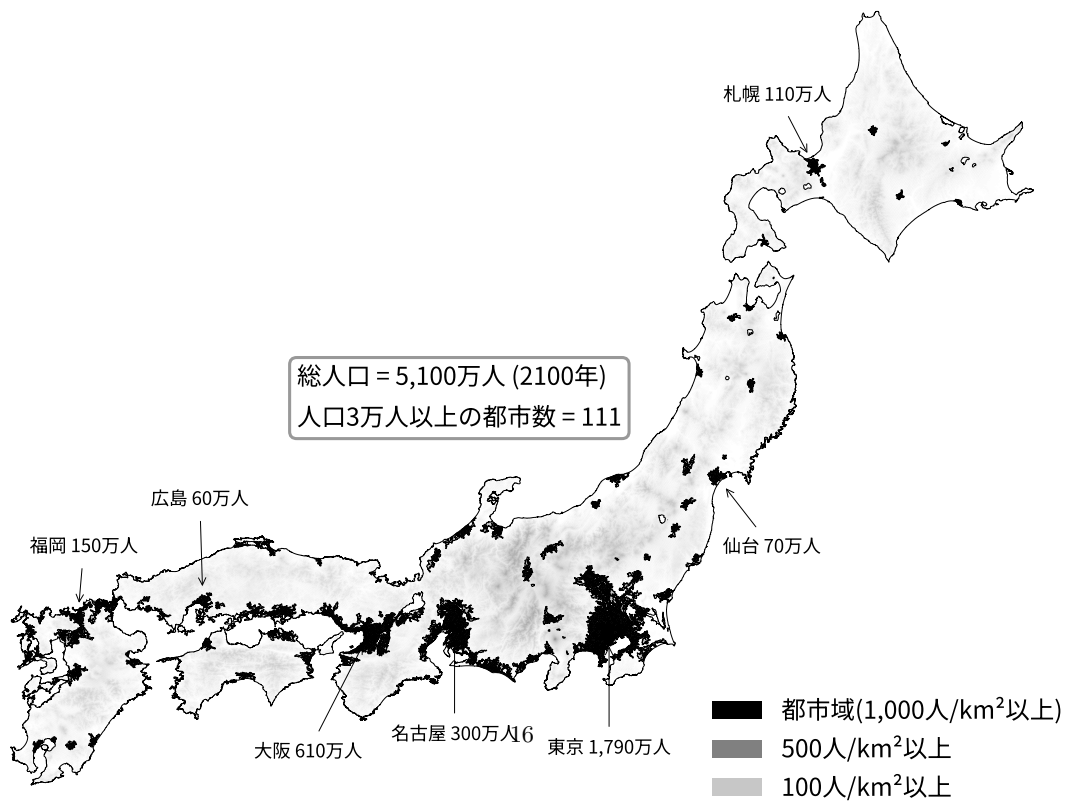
札幌 110万人

総人口 = 5,100万人 (2100年)
人口3万人以上の都市数 = 111

広島 60万人

福岡 150万人

仙台 70万人

大阪 610万人

名古屋 300万人16

東京 1,790万人

都市域(1,000人/km$^2$以上)
500人/km$^2$以上
100人/km$^2$以上